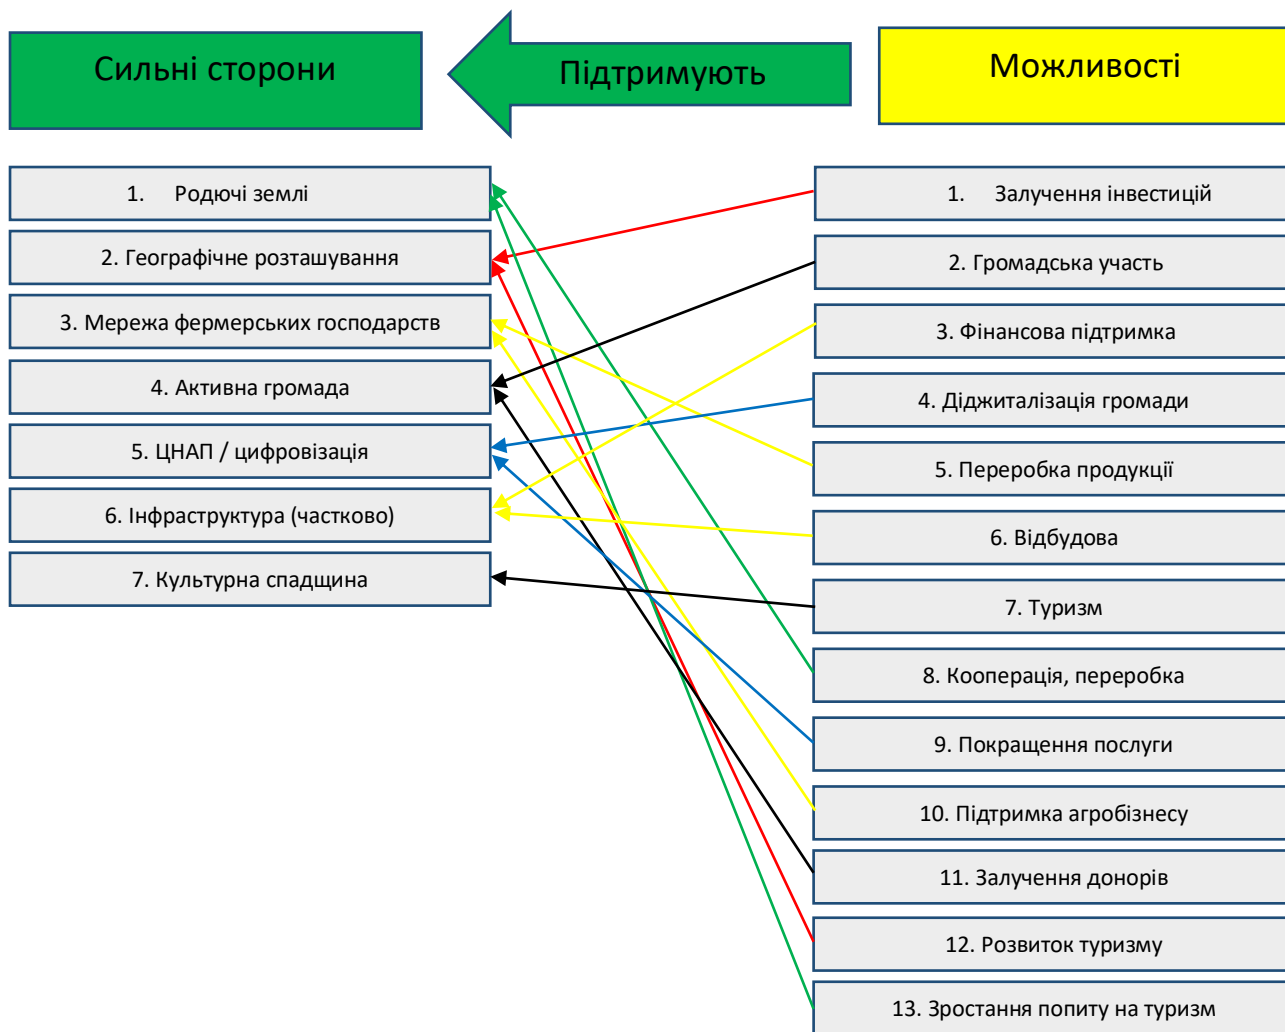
Сильні сторони

Підтримують

Можливості

1. Родючі землі

2. Географічне розташування

3. Мережа фермерських господарств

4. Активна громада

5. ЦНАП / цифровізація

6. Інфраструктура (частково)

7. Культурна спадщина

1. Залучення інвестицій

2. Громадська участь

3. Фінансова підтримка

4. Діджиталізація громади

5. Переробка продукції

6. Відбудова

7. Туризм

8. Кооперація, переробка

9. Покращення послуги

10. Підтримка агробізнесу

11. Залучення донорів

12. Розвиток туризму

13. Зростання попиту на туризм